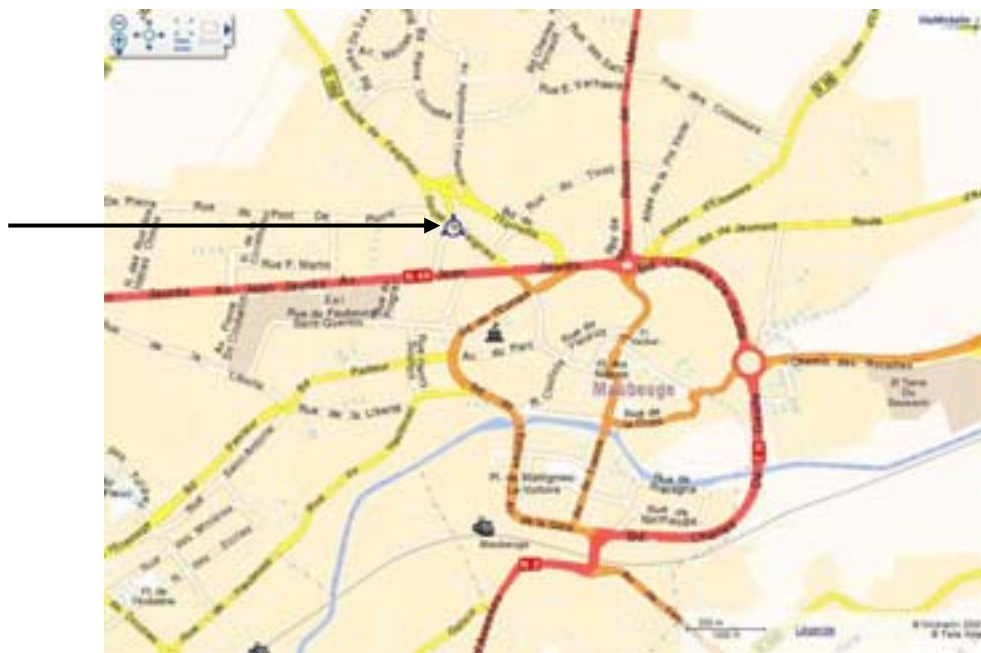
ViaMichelin

Rue du Pont De Pierre

Rue E. Varlet

Rue des Croiseurs

Rue de Douzies

Route d'Avesnes

Bd de Jeumont

Route

Rue F. Martin

Av. Jean Jaurès

N 49

Rue du Faubourg Saint Quentin

Av. du Parc

Pl. des Nations

Maubeuge

Chemin des Rosettes

Rue de la Liberté

Pasteur

Rue de Sambre

Pl. de Wattignies

Bd

Maubeuge

N 2

Pl. de l'Industrie

Rue des Moulins

200 m

1000 ft

Légende

© Michelin 200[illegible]
© Tele Atlas